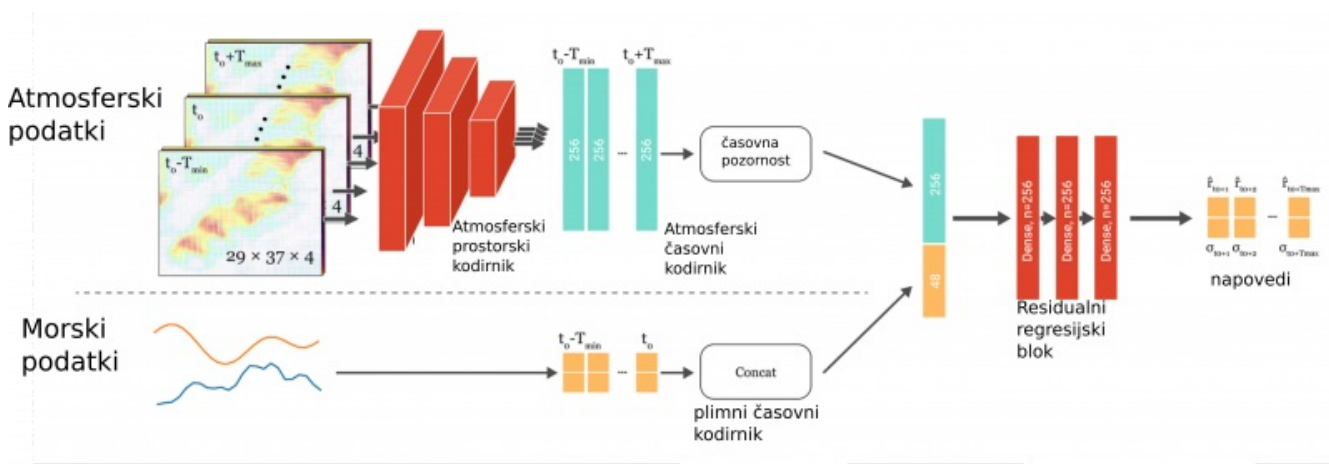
Atmosferski podatki

$t_o+T_{max}$

$t_o$

$t_o-T_{min}$

4

4

$29 \times 37 \times 4$

Atmosferski prostorski kodirnik

$t_o-T_{min}$ $t_o+T_{max}$

256 256 ... 256

Atmosferski časovni kodirnik

časovna pozornost

256

48

Dense, n=256 Dense, n=256 Dense, n=256

Residualni regresijski blok

$\hat{r}_{to+1}$ $\hat{r}_{to+2}$ ... $\hat{r}_{to+Tmax}$

$\sigma_{to+1}$ $\sigma_{to+2}$ $\sigma_{to+Tmax}$

napovedi

Morski podatki

$t_o-T_{min}$ ... $t_o$

Concat

plimni časovni kodirnik